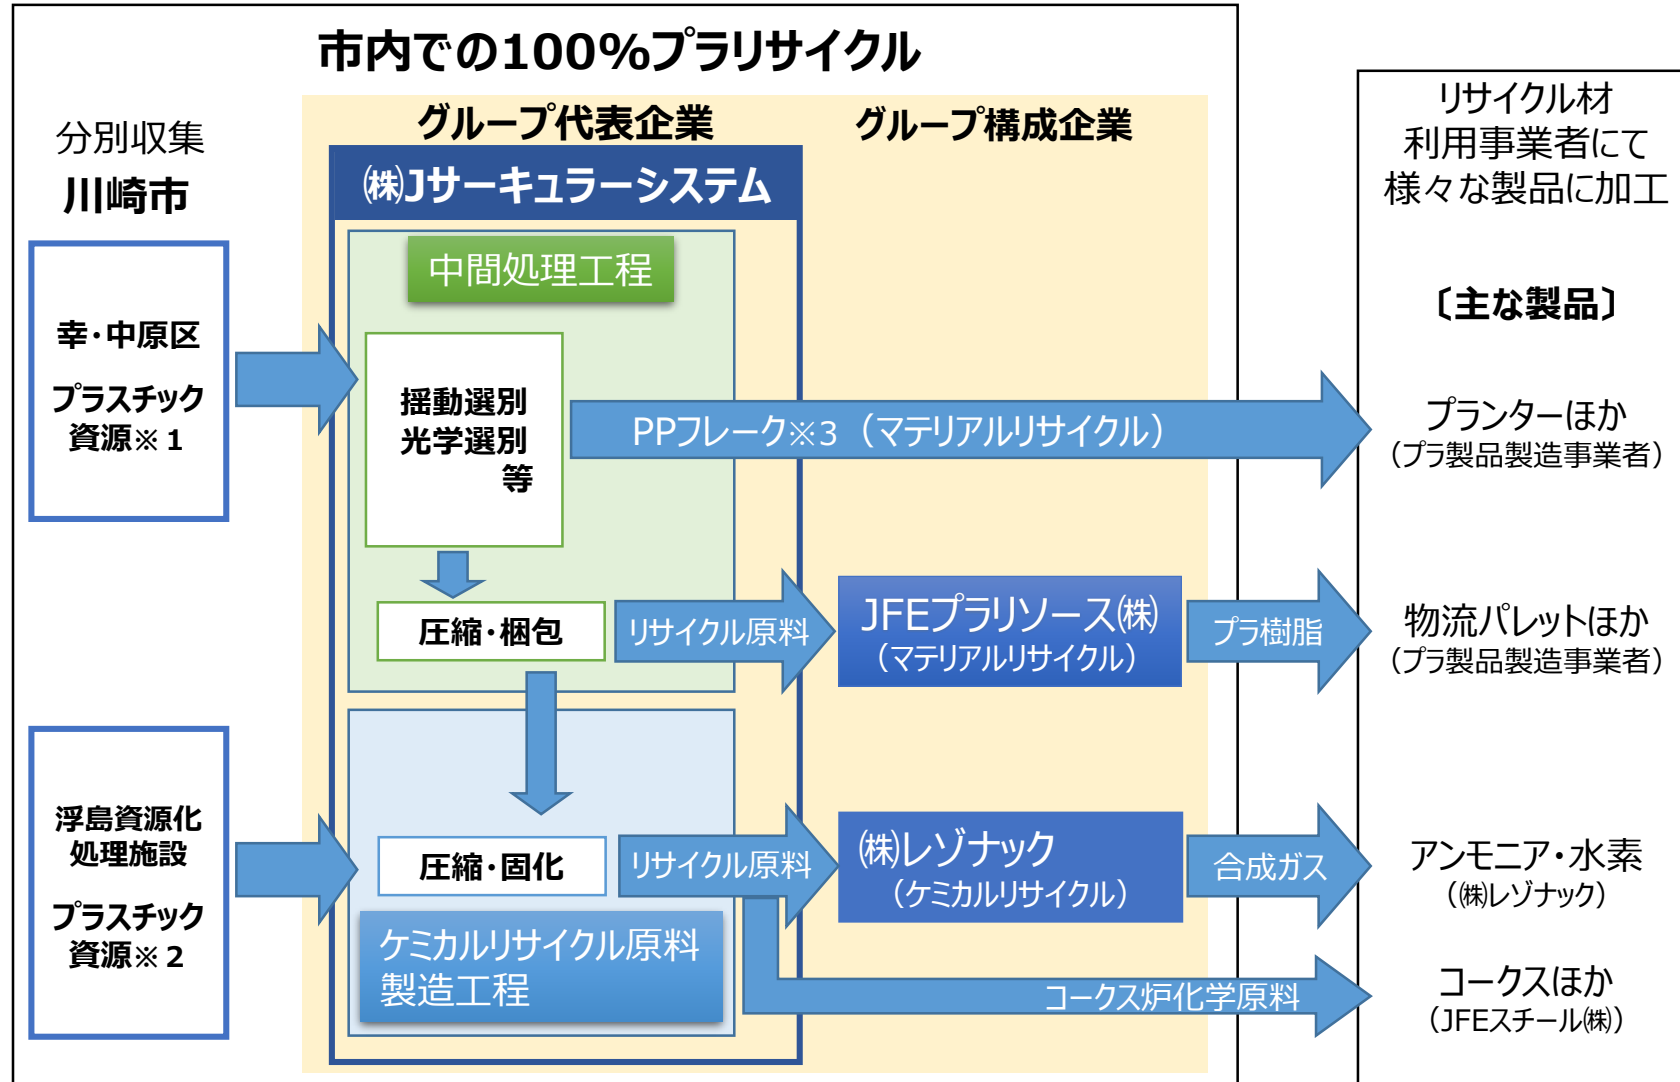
市内での100%プラリサイクル

分別収集
川崎市

グループ代表企業
グループ構成企業

リサイクル材
利用事業者にて
様々な製品に加工

㈱Jサーキュラーシステム

中間処理工程

〔主な製品〕

幸・中原区
プラスチック資源※1

揺動選別
光学選別
等

PPフレーク※3（マテリアルリサイクル）

プランターほか
（プラ製品製造事業者）

圧縮・梱包
リサイクル原料
JFEプラリソース㈱
（マテリアルリサイクル）
プラ樹脂

物流パレットほか
（プラ製品製造事業者）

浮島資源化処理施設
プラスチック資源※2

圧縮・固化
リサイクル原料
㈱レゾナック
（ケミカルリサイクル）
合成ガス

アンモニア・水素
（㈱レゾナック）

ケミカルリサイクル原料製造工程

コークス炉化学原料

コークスほか
（JFEスチール㈱）